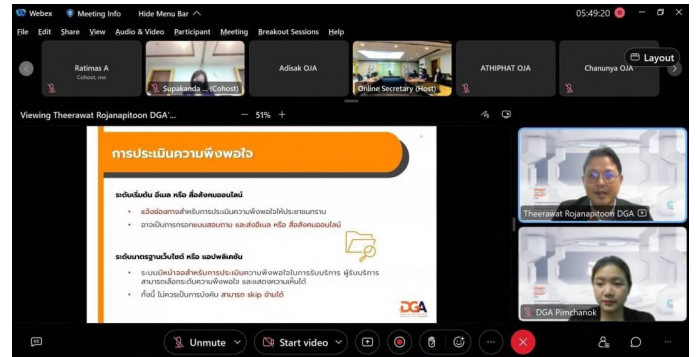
Webex Meeting Info Hide Menu Bar

05:49:20

File Edit Share View Audio & Video Participant Meeting Breakout Sessions Help

Ratimas A
Cohost, me

Supakanda ... (Cohost)

Adisak OJA

Online Secretary (Host)

ATHIPHAT OJA

Chanunya OJA

Layout

Viewing Theerawat Rojanapitoon DGA'...

51%

การประเมินความพึงพอใจ

ระดับเริ่มต้น อีเมล หรือ สื่อสังคมออนไลน์

• แจ้งช่องทางสำหรับการประเมินความพึงพอใจให้ประชาชนทราบ

• อาจเป็นการกรอกแบบสอบถาม และส่งอีเมล หรือ สื่อสังคมออนไลน์

ระดับมาตรฐานเว็บไซต์ หรือ แอปพลิเคชัน

• ระบบมีหน้าจอสำหรับการประเมินความพึงพอใจในการรับบริการ ผู้รับบริการสามารถเลือกระดับความพึงพอใจ และแสดงความเห็นได้

• ทั้งนี้ ไม่ควรเป็นการบังคับ สามารถ skip ข้ามได้

DGA

Theerawat Rojanapitoon DGA

DGA Pimchanok

Unmute

Start video